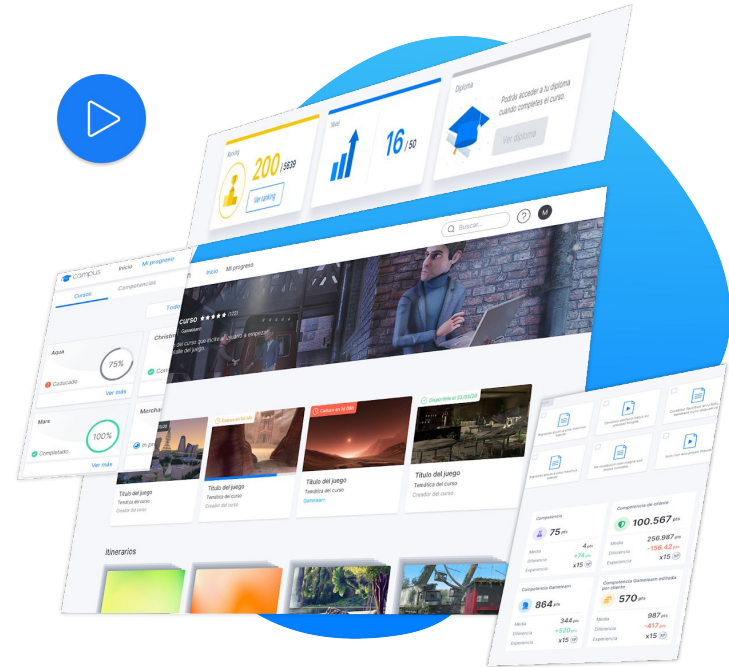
Ranking

200 / 5839

Ver ranking

Nivel

16 / 50

Diploma

Podrás acceder a tu diploma cuando completes el curso.

Ver diploma

Buscar...

?

M

Inicio Mi progreso

curso ★★★★★ (100)

Catalizador

del curso que incluye el avance a empezar

detalle del juego

campus Inicio Mi progreso

Cursos Competencias

Todos

Aqua

75%

Caducado

Ver más

Mars

100%

Completado

Ver más

Christi

Merchar

En pr

Título del juego

Temática del curso

Creador del curso

Título del juego

Temática del curso

Creador del curso

Título del juego

Temática del curso

Gamelearn

Título del juego

Temática del curso

Creador del curso

Itinerarios

Competencia

75 pts

4 pts

+74 pts

x15

Media

Diferencia

Experiencia

Competencia de cliente

100.567 pts

256.987 pts

-156.42 pts

x15

Media

Diferencia

Experiencia

Competencia Gamelearn

864 pts

344 pts

+520 pts

x15

Media

Diferencia

Experiencia

Competencia Gamelearn editada por cliente

570 pts

987 pts

-417 pts

x15

Media

Diferencia

Experiencia